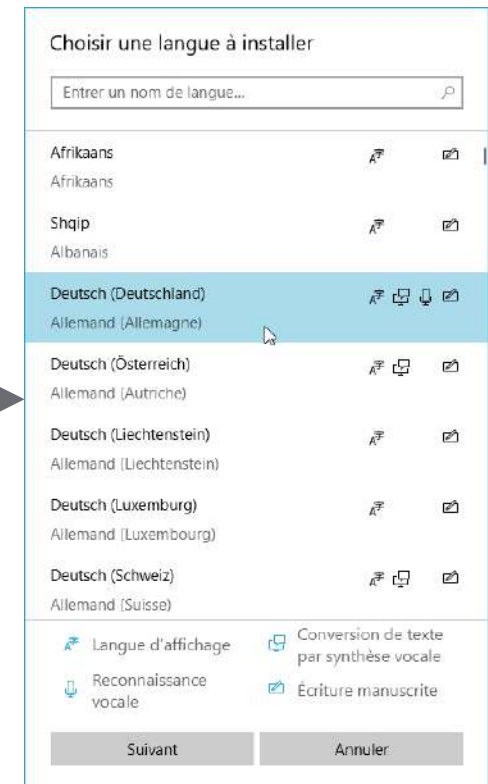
Choisir une langue à installer

Entrer un nom de langue...

Afrikaans
Afrikaans

Shqip
Albanais

Deutsch (Deutschland)
Allemand (Allemagne)

Deutsch (Österreich)
Allemand (Autriche)

Deutsch (Liechtenstein)
Allemand (Liechtenstein)

Deutsch (Luxemburg)
Allemand (Luxembourg)

Deutsch (Schweiz)
Allemand (Suisse)

Langue d'affichage

Conversion de texte par synthèse vocale

Reconnaissance vocale

Écriture manuscrite

Suivant

Annuler